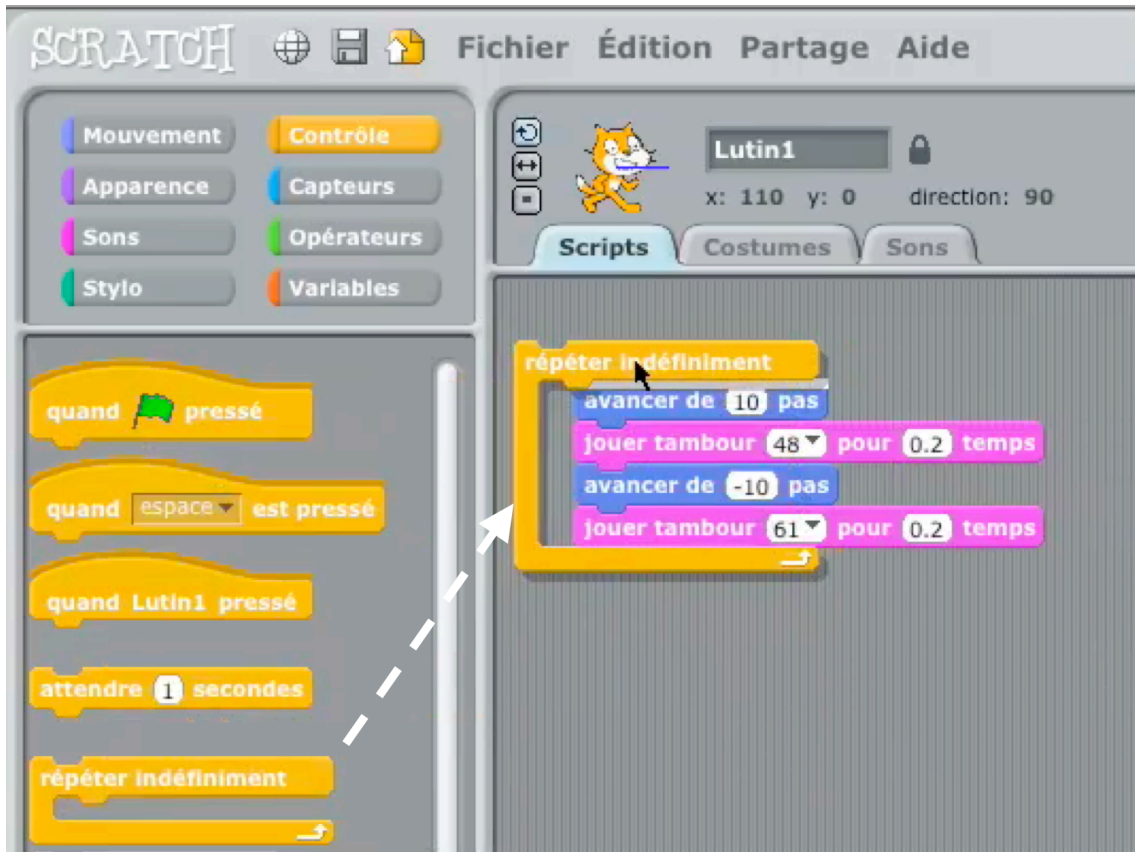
SCRATCH Fichier Édition Partage Aide

Mouvement
Contrôle
Apparence
Capteurs
Sons
Opérateurs
Stylo
Variables

quand pressé
quand espace est pressé
quand Lutin1 pressé
attendre 1 secondes
répéter indéfiniment

Lutin1
x: 110 y: 0 direction: 90

Scripts Costumes Sons

répéter indéfiniment
avancer de 10 pas
jouer tambour 48 pour 0.2 temps
avancer de -10 pas
jouer tambour 61 pour 0.2 temps